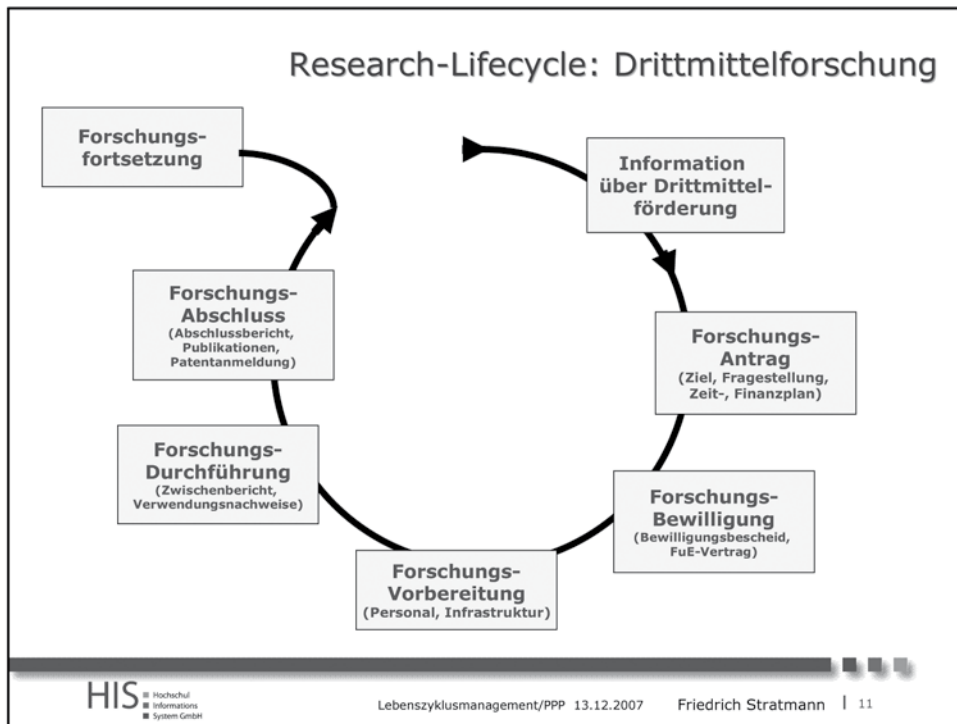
Research-Lifecycle: Drittmittelforschung

Forschungsfortsetzung

Information über Drittmittelförderung

Forschungs-Antrag
(Ziel, Fragestellung, Zeit-, Finanzplan)

Forschungs-Bewilligung
(Bewilligungsbescheid, FuE-Vertrag)

Forschungs-Vorbereitung
(Personal, Infrastruktur)

Forschungs-Durchführung
(Zwischenbericht, Verwendungsnachweise)

Forschungs-Abschluss
(Abschlussbericht, Publikationen, Patentanmeldung)

HIS Hochschul Informations System GmbH

Lebenszyklusmanagement/PPP 13.12.2007 Friedrich Stratmann | 11